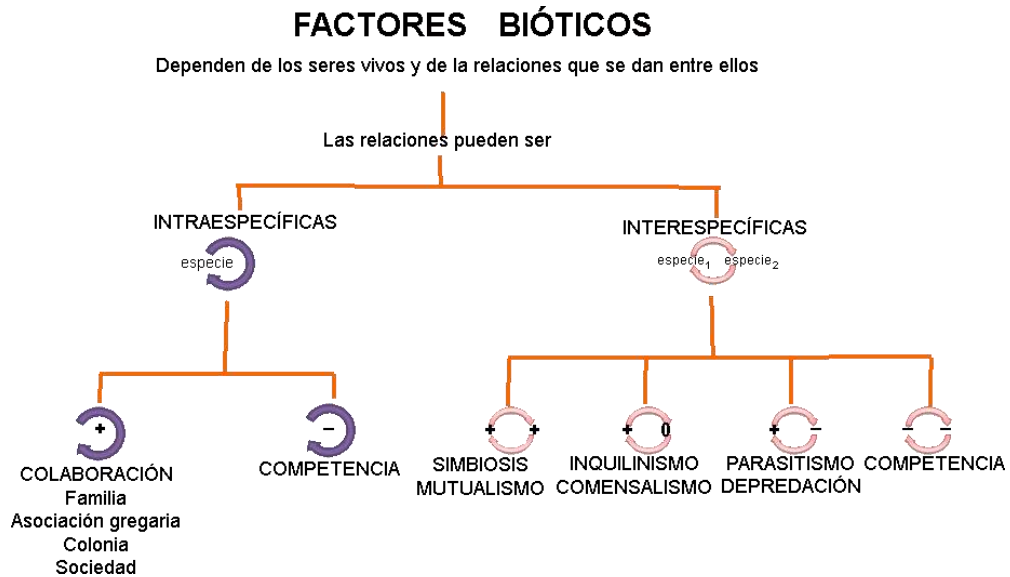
FACTORES BIÓTICOS

Dependen de los seres vivos y de la relaciones que se dan entre ellos

Las relaciones pueden ser

INTRAESPECÍFICAS

especie

INTERESPECÍFICAS

especie$_1$ especie$_2$

+

COLABORACIÓN
Familia
Asociación gregaria
Colonia
Sociedad

−

COMPETENCIA

+ +

SIMBIOSIS
MUTUALISMO

+ 0

INQUILINISMO
COMENSALISMO

+ −

PARASITISMO
DEPREDACIÓN

− −

COMPETENCIA